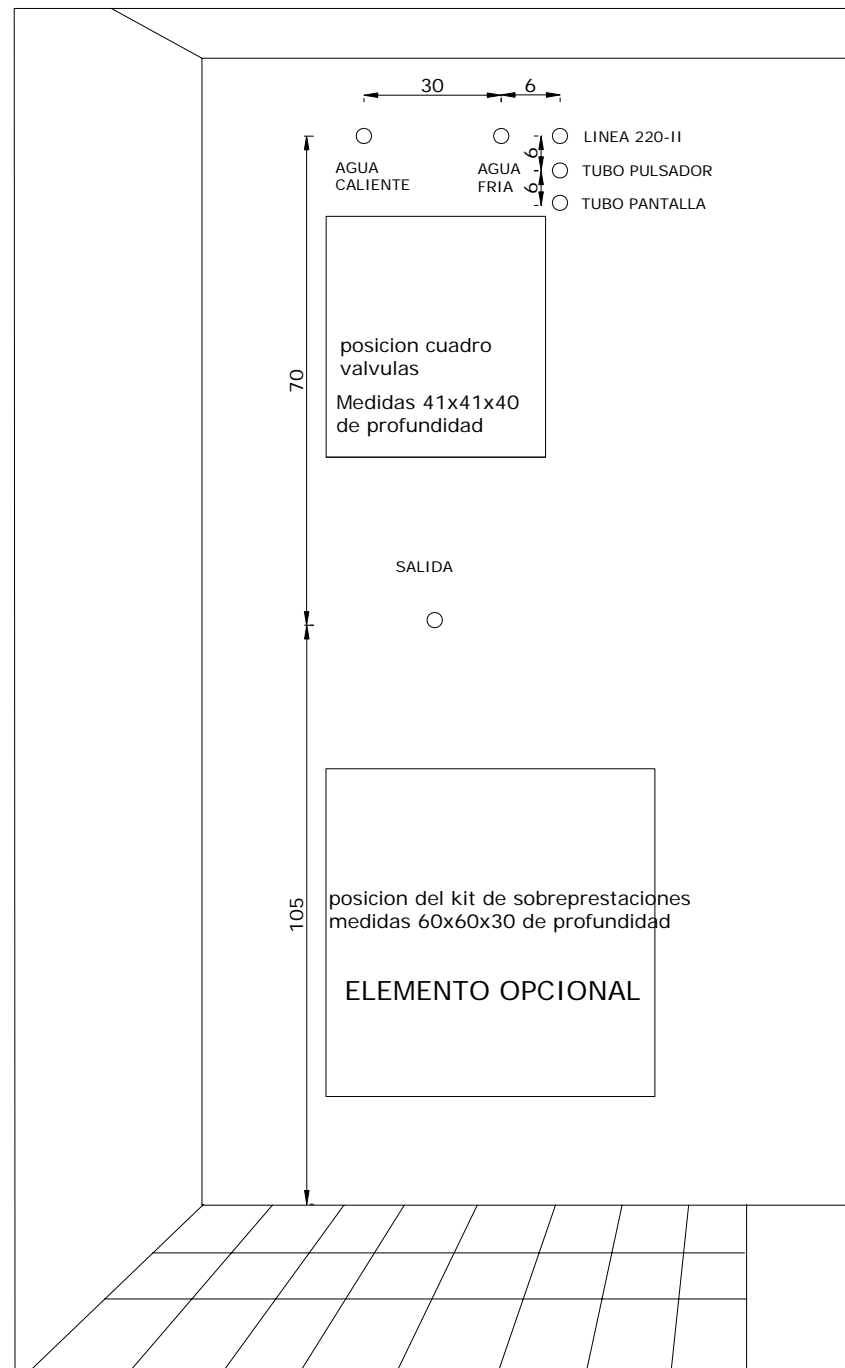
30
6
AGUA CALIENTE
AGUA FRIA
6
6
LINEA 220-II
TUBO PULSADOR
TUBO PANTALLA

70

posicion cuadro valvulas
Medidas 41x41x40 de profundidad

SALIDA

105

posicion del kit de sobreprestaciones medidas 60x60x30 de profundidad

ELEMENTO OPCIONAL